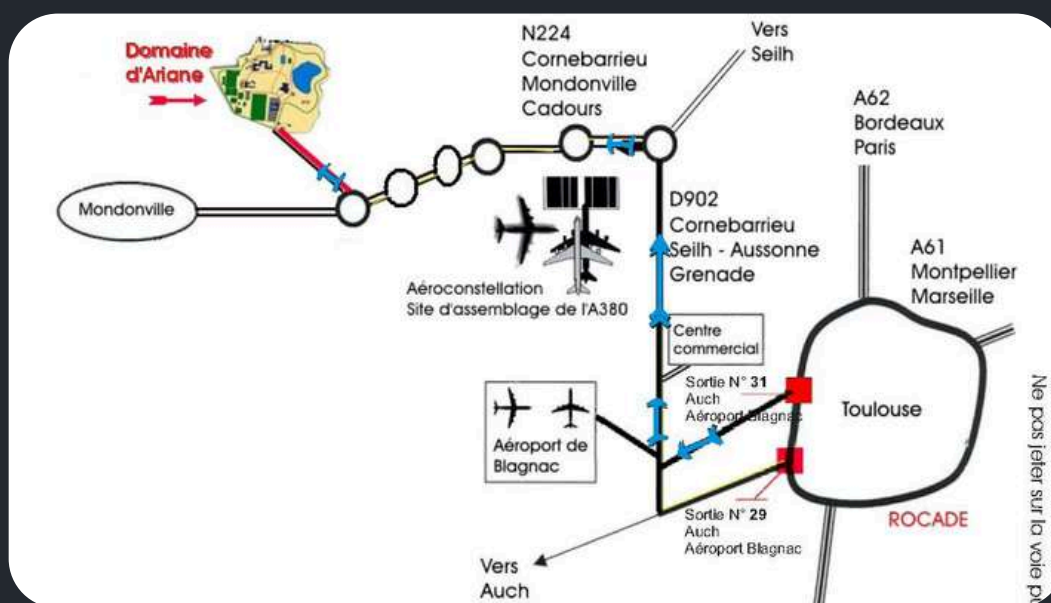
Domaine d'Ariane

N224
Cornebarrieu
Mondonville
Cadours

Vers
Seilh

A62
Bordeaux
Paris

Mondonville

D902
Cornebarrieu
Seilh - Aussonne
Grenade

A61
Montpellier
Marseille

Aéroconstellation
Site d'assemblage de l'A380

Centre
commercial

Sortie N° 31
Auch
Aéroport Blagnac

Toulouse

Aéroport de
Blagnac

Sortie N° 29
Auch
Aéroport Blagnac

ROCADE

Vers
Auch

Ne pas jeter sur la voie p